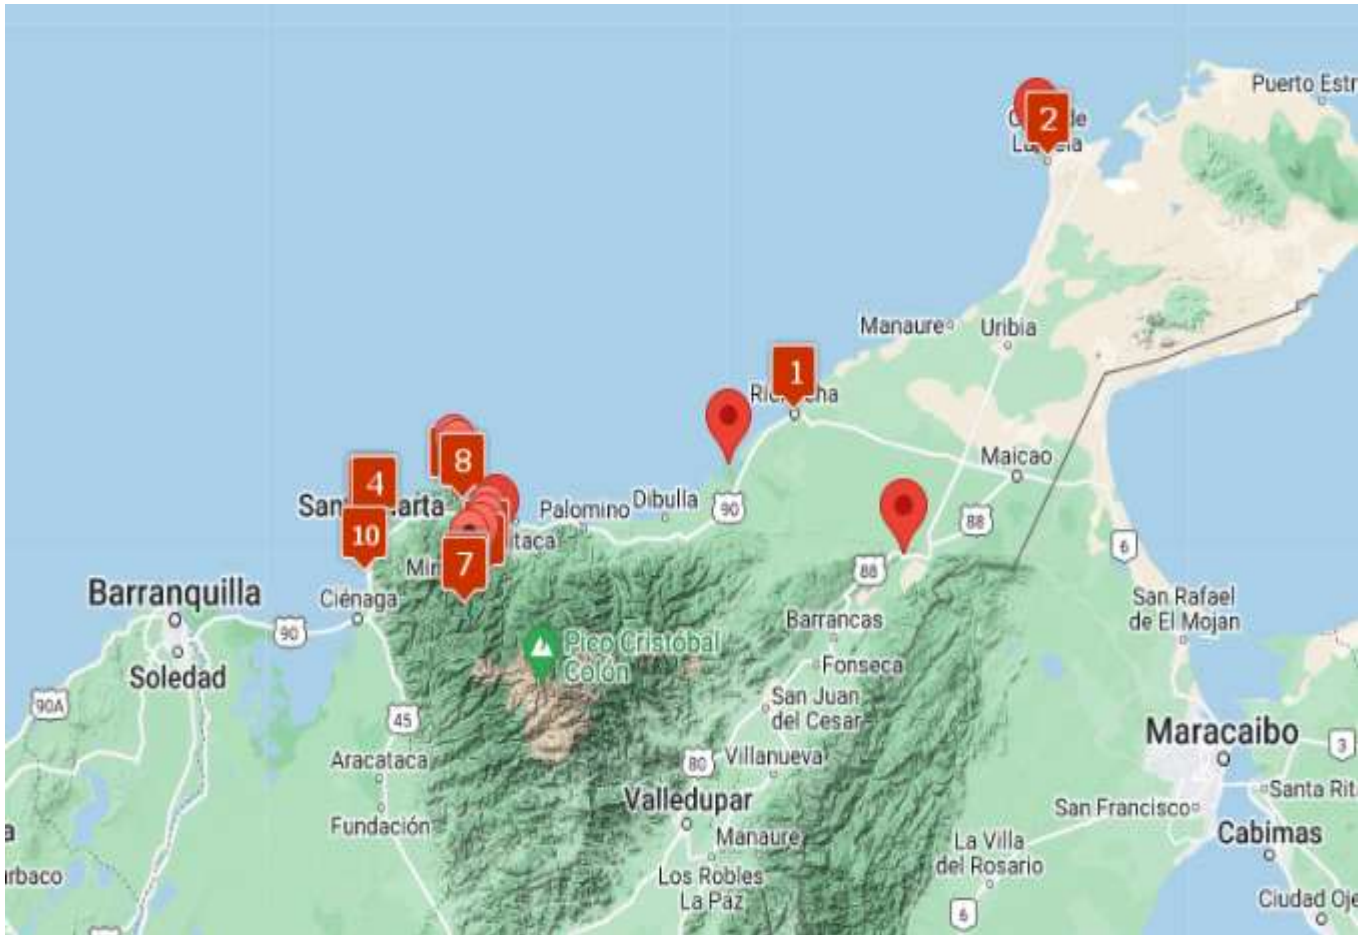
Puerto Estr
2
C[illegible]de
La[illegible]a
Manaure
Uribia
1
Ri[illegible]ha
Maicao
8
4
San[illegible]arta
Palomino
Dibulla
90
88
10
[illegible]taca
7
Min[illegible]
88
6
Barranquilla
Ciénaga
90
Barrancas
San Rafael de El Mojan
Soledad
Pico Cristóbal Colón
Fonseca
90A
San Juan del Cesar
45
Maracaibo
3
Aracataca
80
Villanueva
Santa Rit
Valledupar
San Francisco
Fundación
Manaure
Cabimas
La Villa del Rosario
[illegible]a
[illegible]rbaco
Los Robles La Paz
6
Ciudad Oje